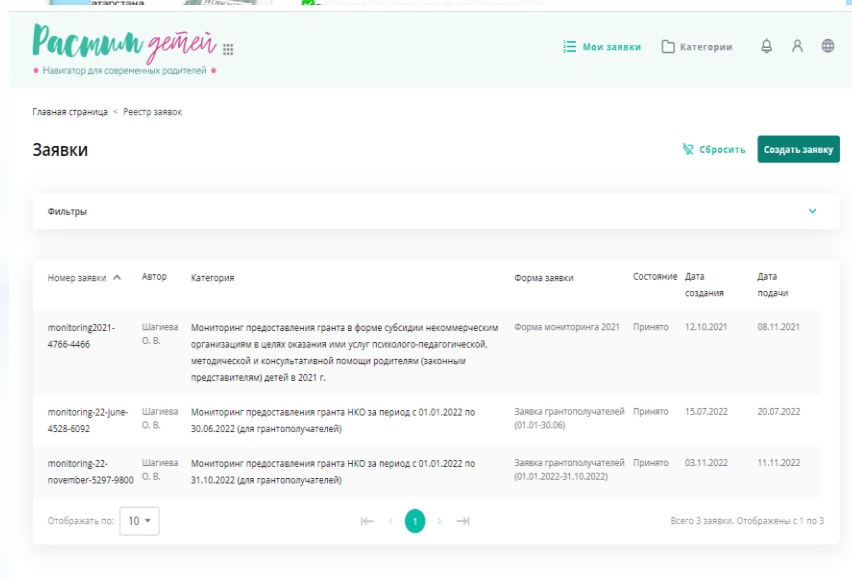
атарстана

Растим детей
• Навигатор для современных родителей •

Мои заявки
Категории

Главная страница < Реестр заявок

Заявки

Сбросить
Создать заявку

Фильтры

| Номер заявки | Автор | Категория | Форма заявки | Состояние | Дата создания | Дата подачи |
|---|---|---|---|---|---|---|
| monitoring2021-4766-4466 | Шагиева О. В. | Мониторинг предоставления гранта в форме субсидии некоммерческим организациям в целях оказания ими услуг психолого-педагогической, методической и консультативной помощи родителям (законным представителям) детей в 2021 г. | Форма мониторинга 2021 | Принято | 12.10.2021 | 08.11.2021 |
| monitoring-22-june-4528-6092 | Шагиева О. В. | Мониторинг предоставления гранта НКО за период с 01.01.2022 по 30.06.2022 (для грантополучателей) | Заявка грантополучателей (01.01-30.06) | Принято | 15.07.2022 | 20.07.2022 |
| monitoring-22-november-5297-9800 | Шагиева О. В. | Мониторинг предоставления гранта НКО за период с 01.01.2022 по 31.10.2022 (для грантополучателей) | Заявка грантополучателей (01.01.2022-31.10.2022) | Принято | 03.11.2022 | 11.11.2022 |

Отображать по: 10

1

Всего 3 заявки. Отображены с 1 по 3